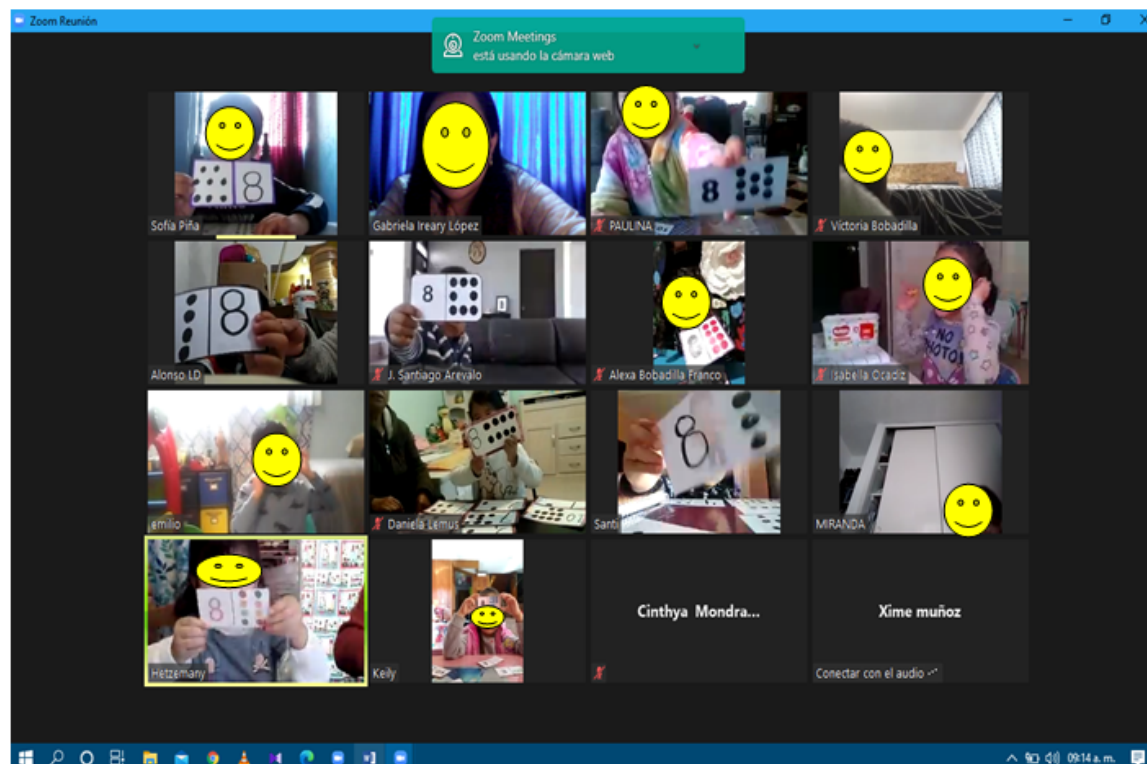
Zoom Reunión

Zoom Meetings
está usando la cámara web

8
Sofía Piña

Gabriela Ireary López

8
PAULINA

Victoria Bobadilla

8
Alonso LD

8
J. Santiago Arevalo

Alexa Bobadilla Franco

NO
PHOTO
Isabella Ocadiz

emilio

Daniela Lemus

8
Santi

MIRANDA

8
Hetzemany

Keily

Cinthya Mondra...

Ximé muñoz
Conectar con el audio

09:14 a. m.